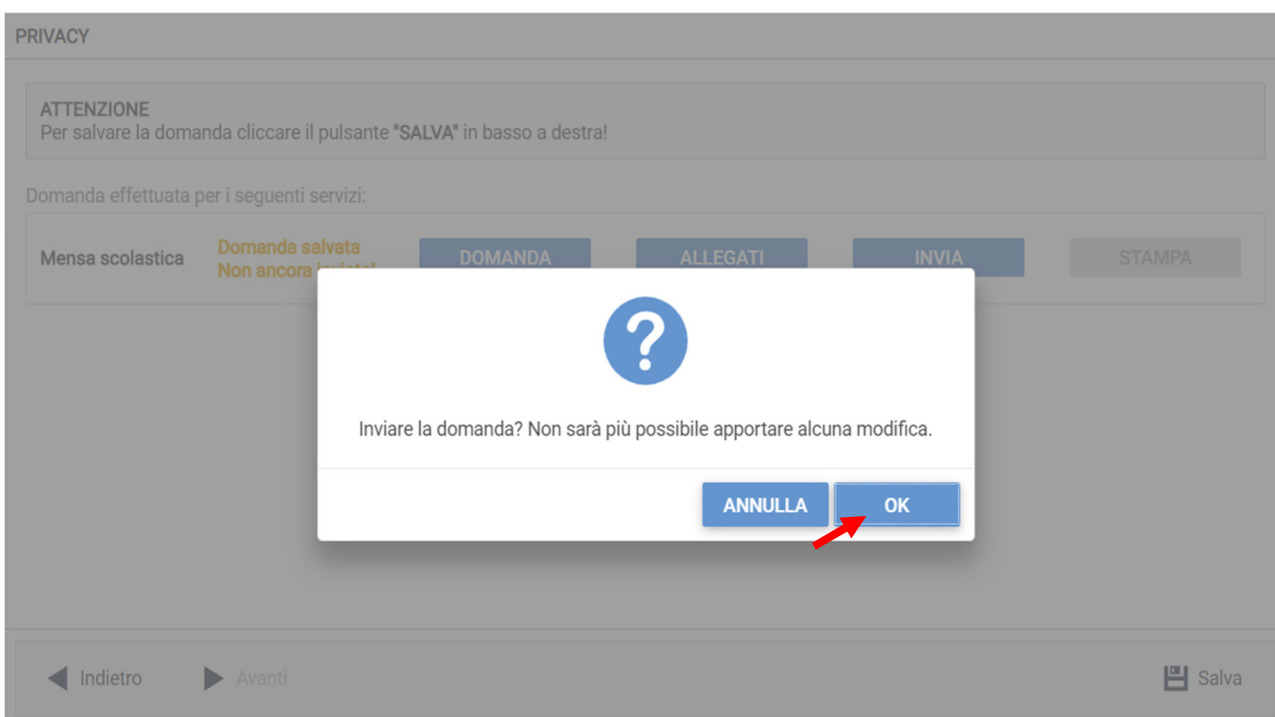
PRIVACY

ATTENZIONE
Per salvare la domanda cliccare il pulsante "SALVA" in basso a destra!

Domanda effettuata per i seguenti servizi:

Mensa scolastica Domanda salvata Non ancora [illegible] DOMANDA ALLEGATI INVIA STAMPA

?

Inviare la domanda? Non sarà più possibile apportare alcuna modifica.

ANNULLA OK

Indietro Avanti Salva